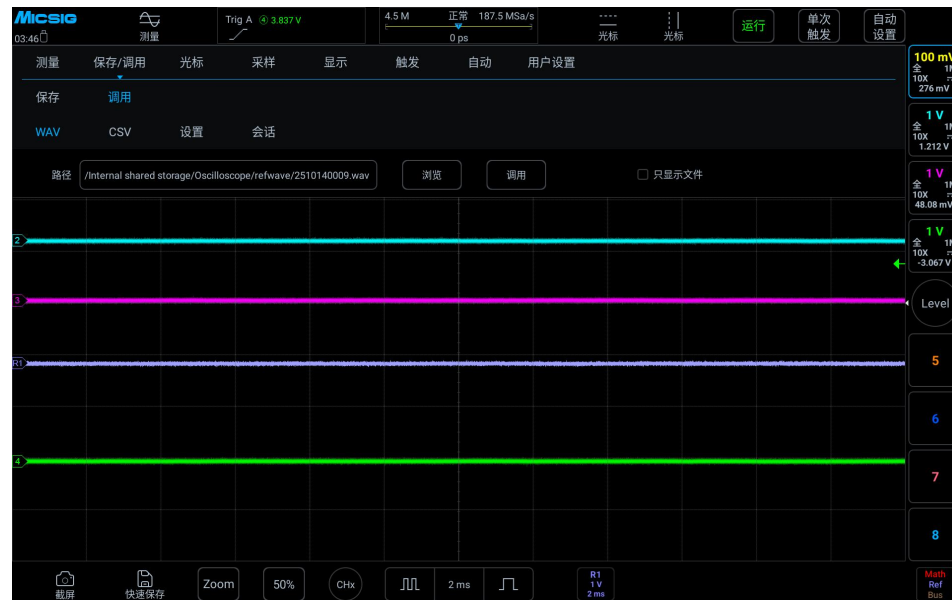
MICSIG
03:46
测量
Trig A ④ 3.837 V
4.5 M 正常 187.5 MSa/s
0 ps
光标
光标
运行
单次
触发
自动
设置

测量 保存/调用 光标 采样 显示 触发 自动 用户设置
保存 调用
WAV CSV 设置 会话
路径 /Internal shared storage/Oscilloscope/refwave/2510140009.wav 浏览 调用 只显示文件

100 mV
全 1M
10X
276 mV
1 V
全 1M
10X
1.212 V
1 V
全 1M
10X
48.08 mV
1 V
全 1M
10X
-3.067 V
Level
5
6
7
8

2
3
R1
4

截屏 快速保存 Zoom 50% CHx 2 ms
R1
1 V
2 ms
Math
Ref
Bus